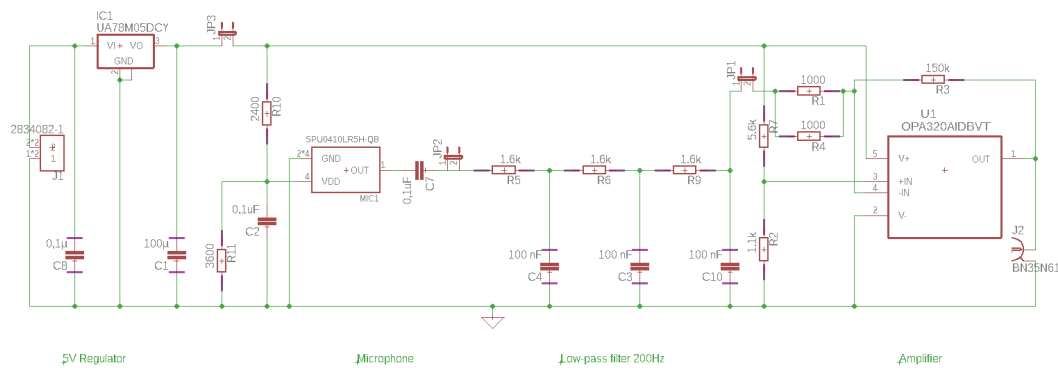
IC1
UA78M05DCY
1 VI VO 3
GND
2
JP3
1 2
2834082-1
2*2
1*2
2
1
J1
0,1µ
C8
100µ
C1
2400
R10
3600
R11
0,1uF
C2
SPU0410LR5H-QB
2*4 GND
4 VDD
OUT 1
MIC1
0,1uF
C7
JP2
1 2
1.6k
R5
1.6k
R6
1.6k
R9
100 nF
C4
100 nF
C3
100 nF
C10
JP1
1 2
5.6k
R7
1.1k
R2
1000
R1
1000
R4
150k
R3
U1
OPA320AIDBVT
5 V+
3 +IN
4 -IN
2 V-
OUT 1
J2
BN35N61
5V Regulator
Microphone
Low-pass filter 200Hz
Amplifier